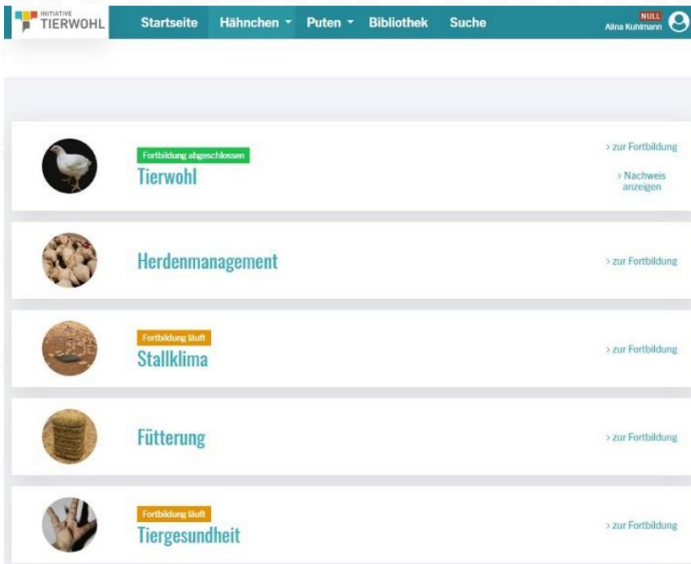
INITIATIVE TIERWOHL

Startseite Hähnchen Puten Bibliothek Suche

NULL
Alina Kuhlmann

Fortbildung abgeschlossen
Tierwohl

> zur Fortbildung

> Nachweis anzeigen

Herdenmanagement

> zur Fortbildung

Fortbildung läuft
Stallklima

> zur Fortbildung

Fütterung

> zur Fortbildung

Fortbildung läuft
Tiergesundheit

> zur Fortbildung